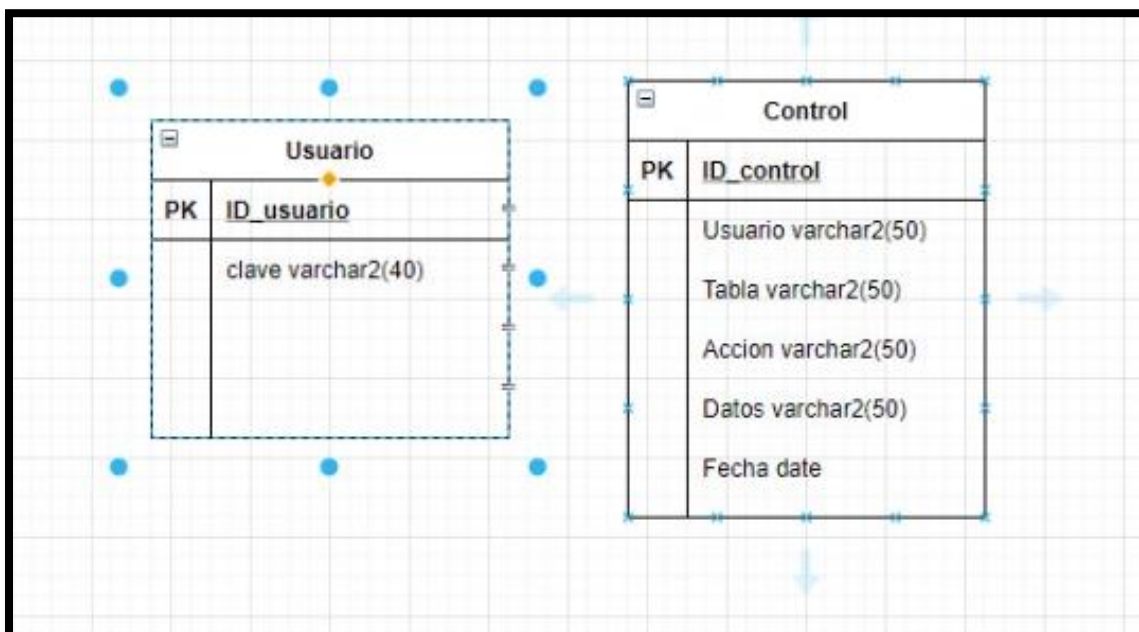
Usuario

| PK | ID_usuario |
|---|---|
| | clave varchar2(40) |

Control

| PK | ID_control |
|---|---|
| | Usuario varchar2(50) |
| | Tabla varchar2(50) |
| | Accion varchar2(50) |
| | Datos varchar2(50) |
| | Fecha date |